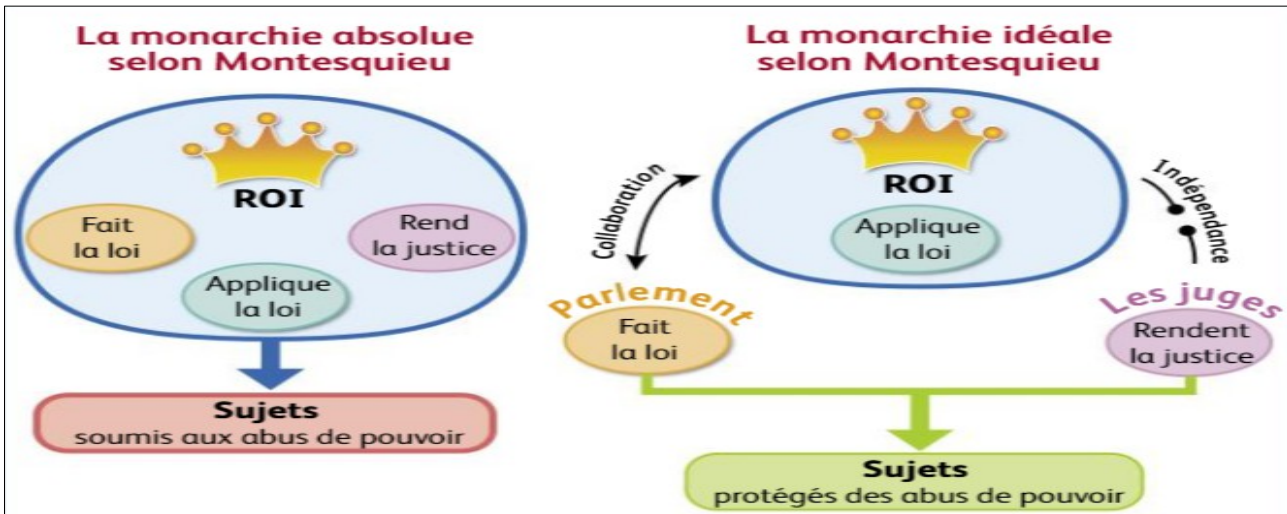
La monarchie absolue selon Montesquieu

ROI

Fait la loi

Rend la justice

Applique la loi

Sujets
soumis aux abus de pouvoir

La monarchie idéale selon Montesquieu

ROI

Applique la loi

Collaboration

Indépendance

Parlement

Fait la loi

Les juges

Rendent la justice

Sujets
protégés des abus de pouvoir